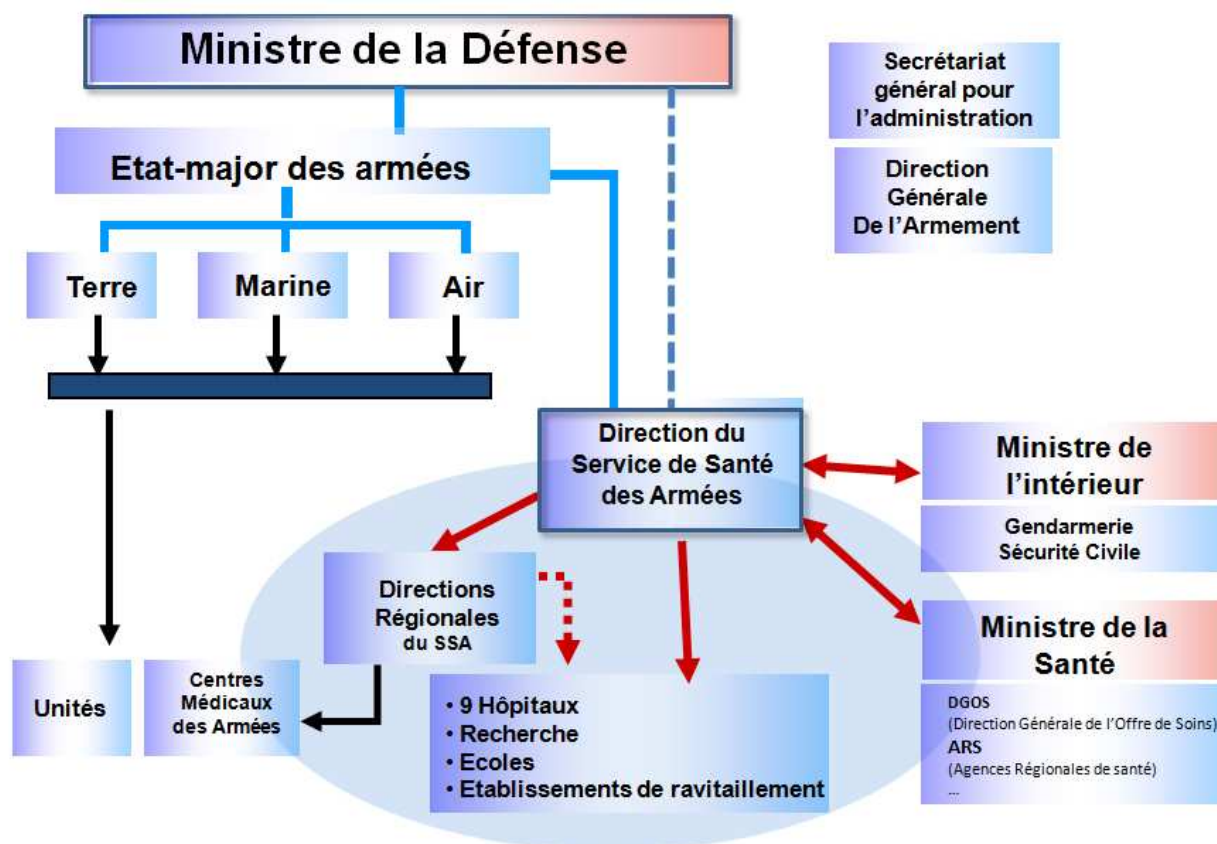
Ministre de la Défense

Secrétariat général pour l'administration

Direction Générale De l'Armement

Etat-major des armées

Terre

Marine

Air

Direction du Service de Santé des Armées

Ministre de l'intérieur

Gendarmerie Sécurité Civile

Directions Régionales du SSA

Ministre de la Santé

DGOS (Direction Générale de l'Offre de Soins)
ARS (Agences Régionales de santé)
...

Unités

Centres Médicaux des Armées

• 9 Hôpitaux
• Recherche
• Ecoles
• Etablissements de ravitaillement